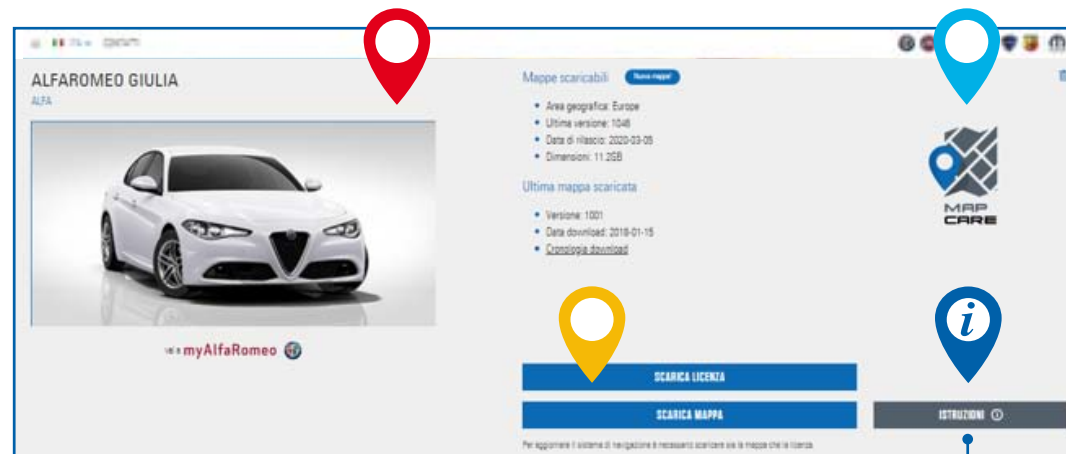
ITA CONTATTI

ALFAROMEO GIULIA
ALFA

myAlfaRomeo

Mappe scaricabili Nuove mappe!

- Area geografica: Europe
- Ultima versione: 1046
- Data di rilascio: 2020-03-05
- Dimensioni: 11.2GB

Ultima mappa scaricata

- Versione: 1001
- Data download: 2018-01-15
- Cronologia download

MAP CARE

SCARICA LICENZA

SCARICA MAPPA

ISTRUZIONI

Per aggiornare il sistema di navigazione è necessario scaricare sia la mappa che la licenza.